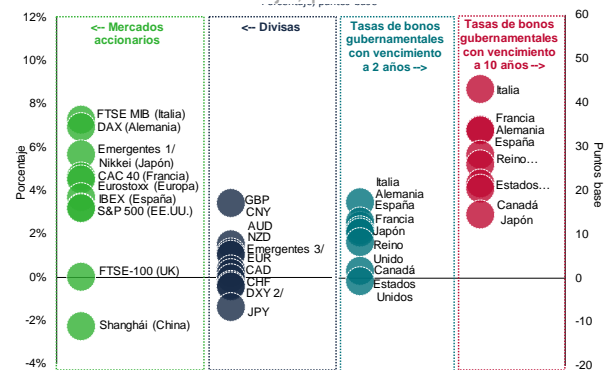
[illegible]

12%
10%
8%
6%
4%
2%
0%
-2%
-4%

Porcentaje

<-- Mercados accionarios

FTSE MIB (Italia)
DAX (Alemania)
Emergentes 1/
Nikkei (Japón)
CAC 40 (Francia)
Eurostoxx (Europa)
IBEX (España)
S&P 500 (EE.UU.)
FTSE-100 (UK)
Shanghái (China)

<-- Divisas

GBP
CNY
AUD
NZD
Emergentes 3/
EUR
CAD
CHF
DXY 2/
JPY

Tasas de bonos gubernamentales con vencimiento a 2 años -->

Italia
Alemania
España
Francia
Japón
Reino Unido
Canadá
Estados Unidos

Tasas de bonos gubernamentales con vencimiento a 10 años -->

Italia
Francia
Alemania
España
Reino...
Estados...
Canadá
Japón

60
50
40
30
20
10
0
-10
-20

Puntos base